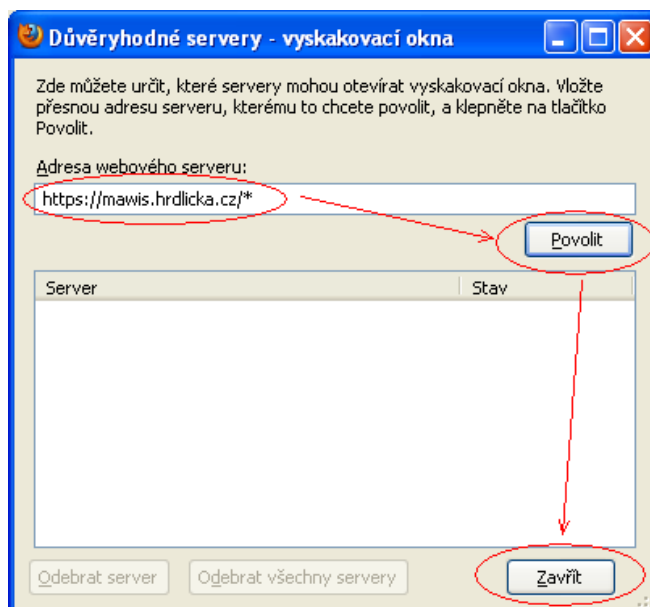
Důvěryhodné servery - vyskakovací okna

Zde můžete určit, které servery mohou otevírat vyskakovací okna. Vložte přesnou adresu serveru, kterému to chcete povolit, a klepněte na tlačítko Povolit.

Adresa webového serveru:

https://mawis.hrdlicka.cz/*

Povolit

| Server | Stav |
|---|---|

Odebrat server

Odebrat všechny servery

Zavřít